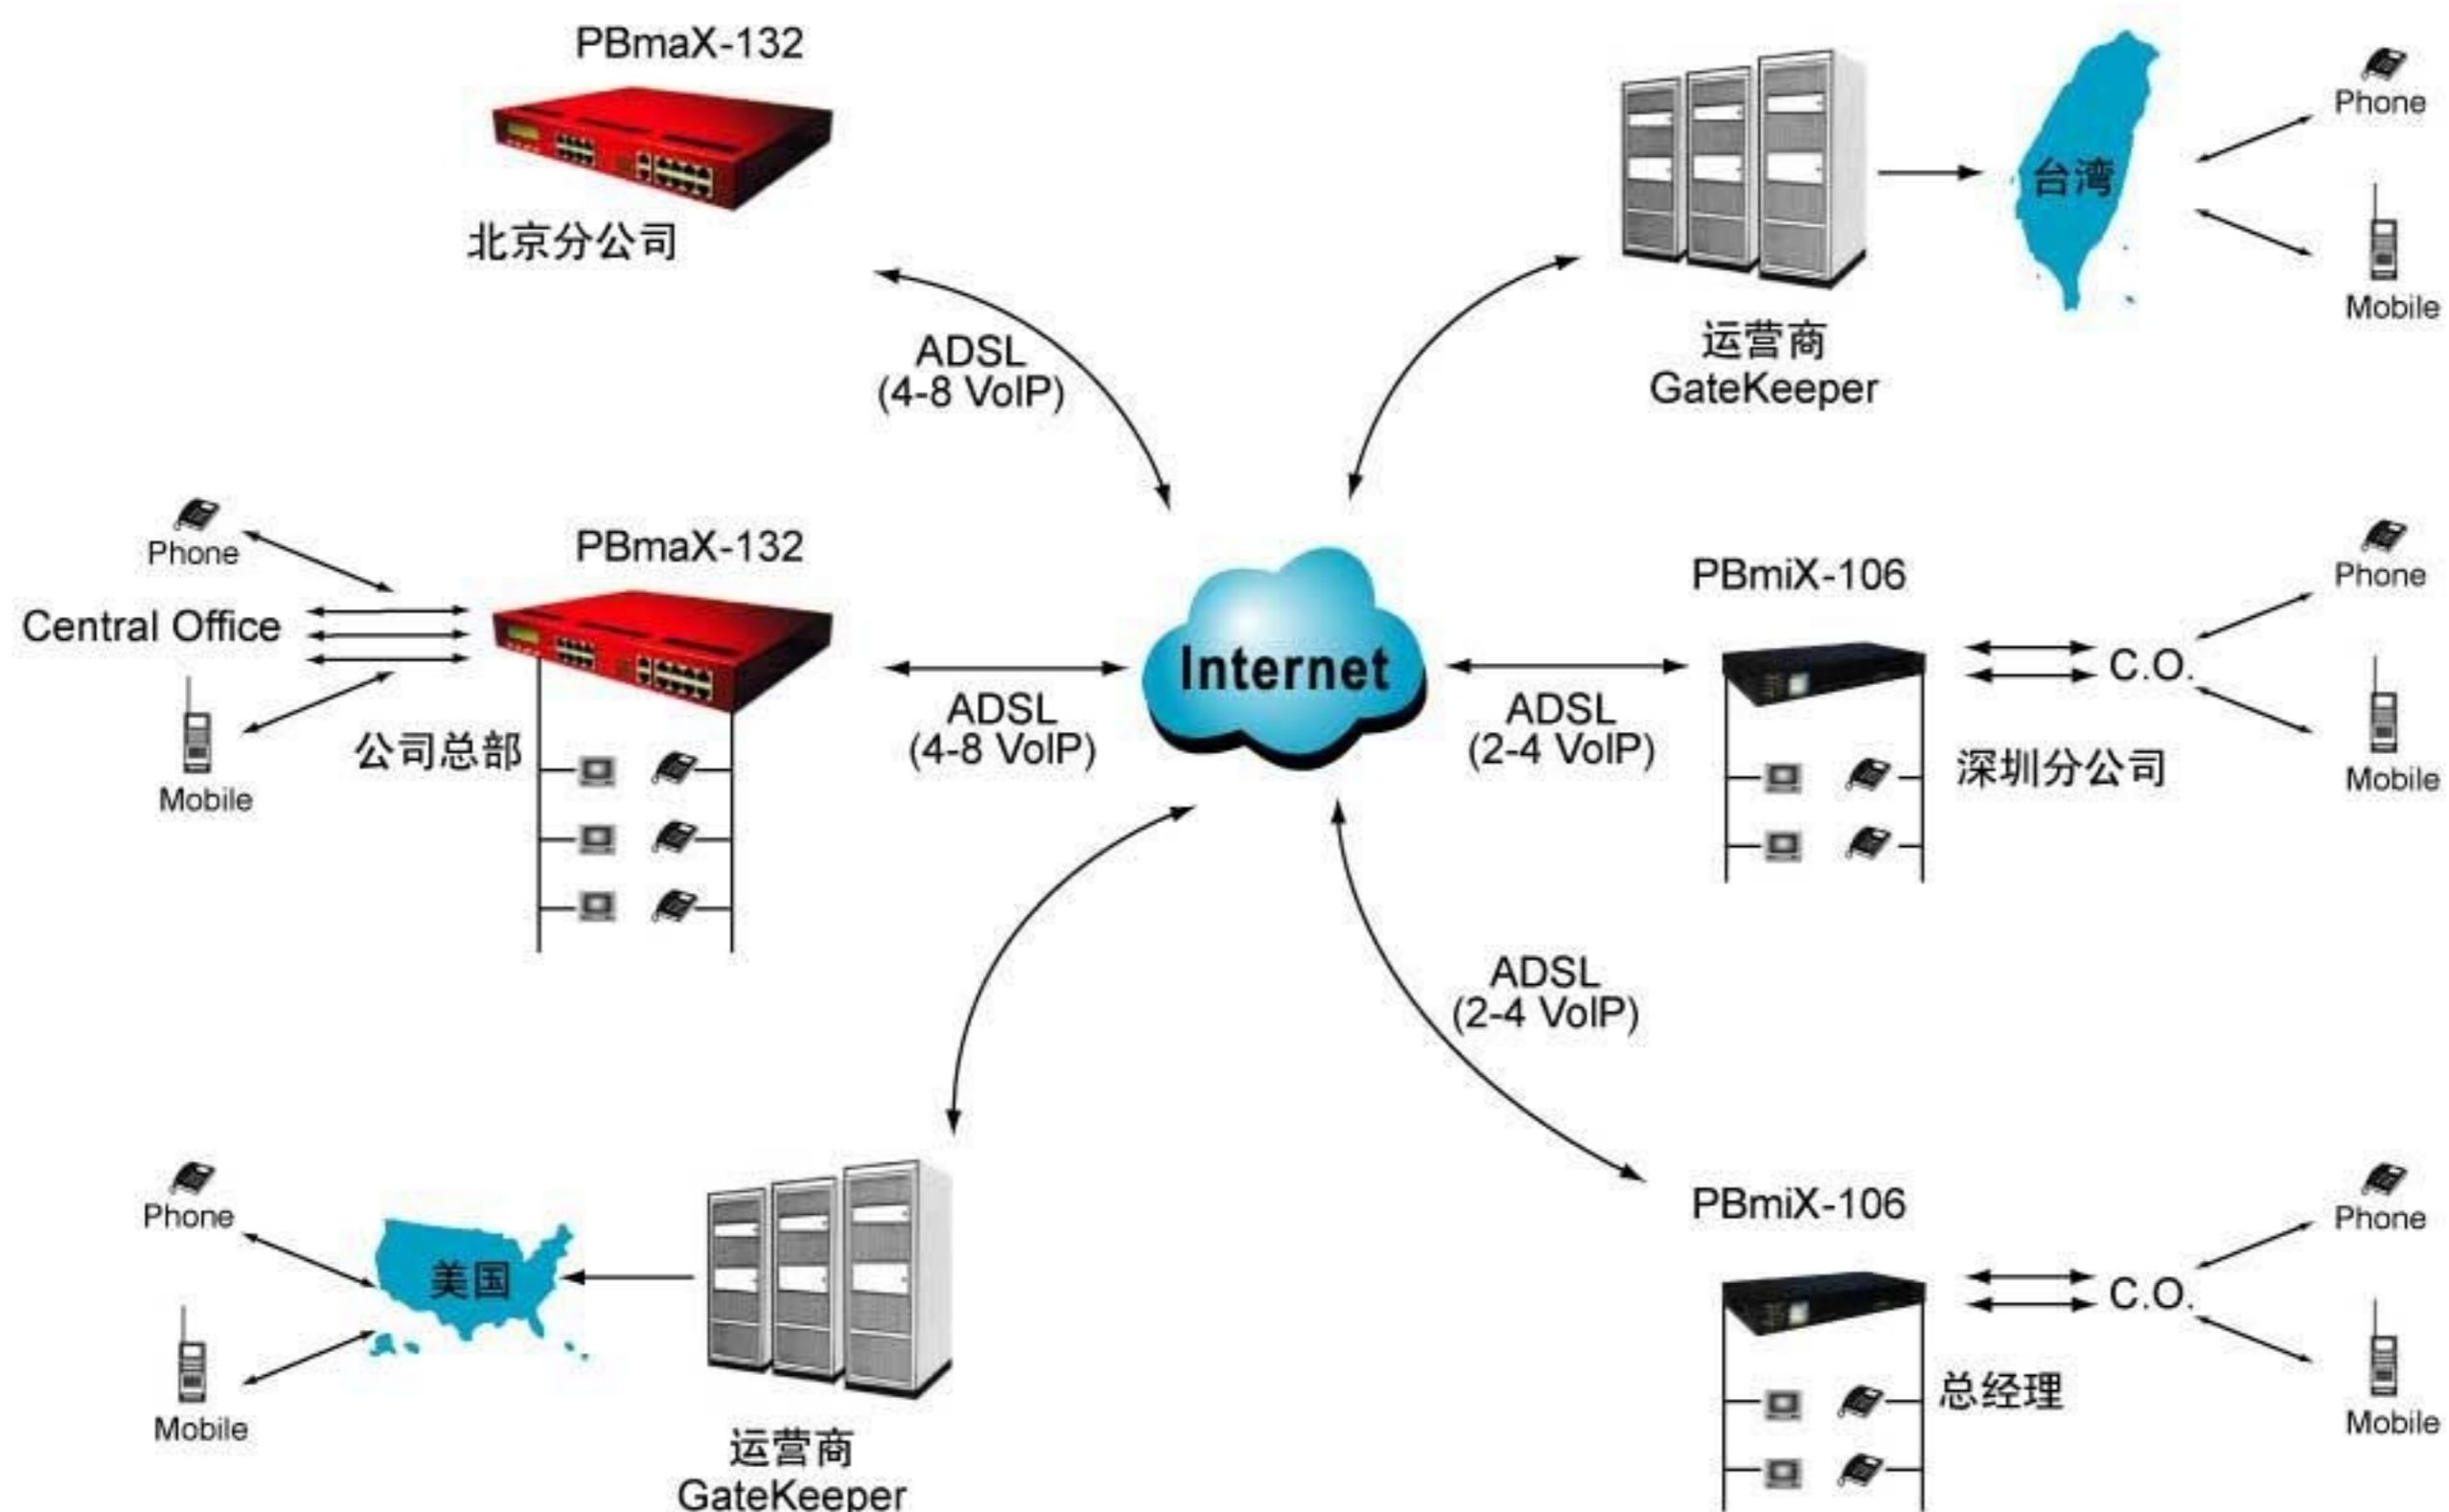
PBmaX-132

北京分公司

台湾

Phone

Mobile

运营商
GateKeeper

ADSL
(4-8 VoIP)

Phone

PBmaX-132

Central Office

Mobile

公司总部

ADSL
(4-8 VoIP)

Internet

PBmiX-106

ADSL
(2-4 VoIP)

Phone

C.O.

Mobile

深圳分公司

ADSL
(2-4 VoIP)

Phone

美国

Mobile

运营商
GateKeeper

PBmiX-106

Phone

C.O.

Mobile

总经理